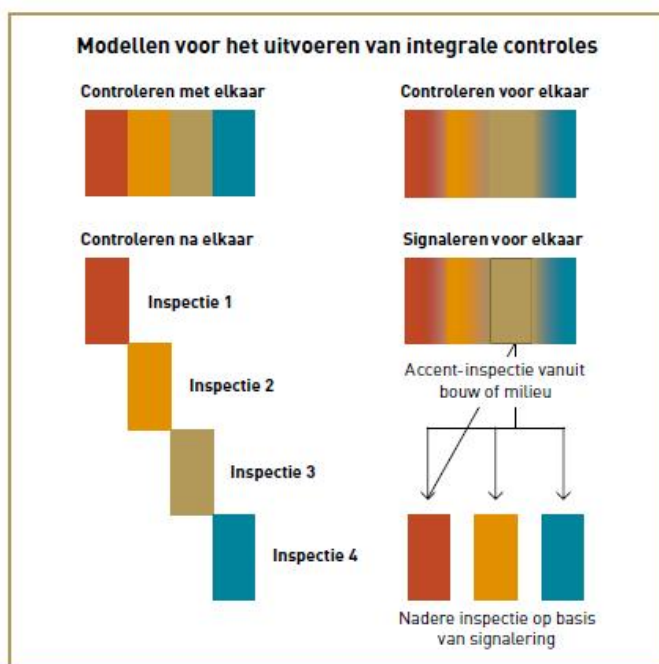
Modellen voor het uitvoeren van integrale controles

Controleren met elkaar

Controleren voor elkaar

Controleren na elkaar

Signaleren voor elkaar

Inspectie 1

Accent-inspectie vanuit bouw of milieu

Inspectie 2

Inspectie 3

Inspectie 4

Nadere inspectie op basis van signalering